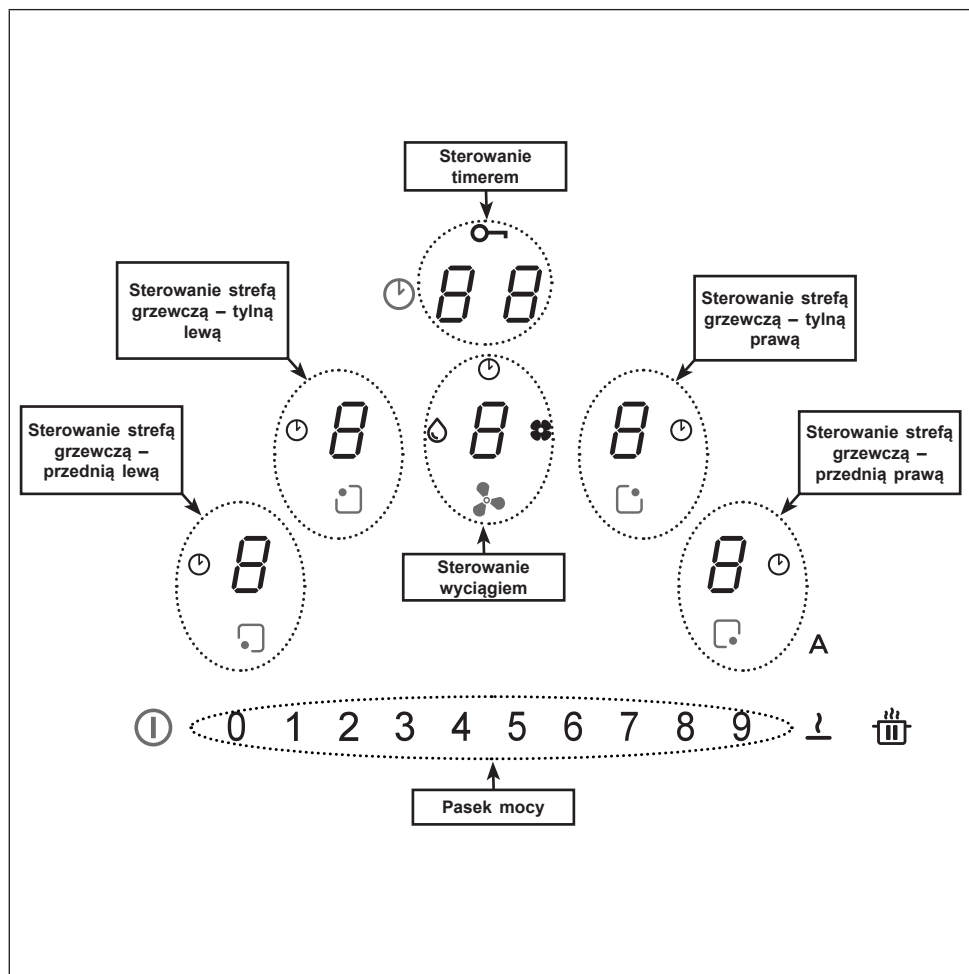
Sterowanie timerem

88

Sterowanie strefą grzewczą – tylną lewą

Sterowanie strefą grzewczą – tylną prawą

Sterowanie strefą grzewczą – przednią lewą

8

8

8

Sterowanie strefą grzewczą – przednią prawą

8

8

Sterowanie wyciągiem

A

0 1 2 3 4 5 6 7 8 9

Pasek mocy